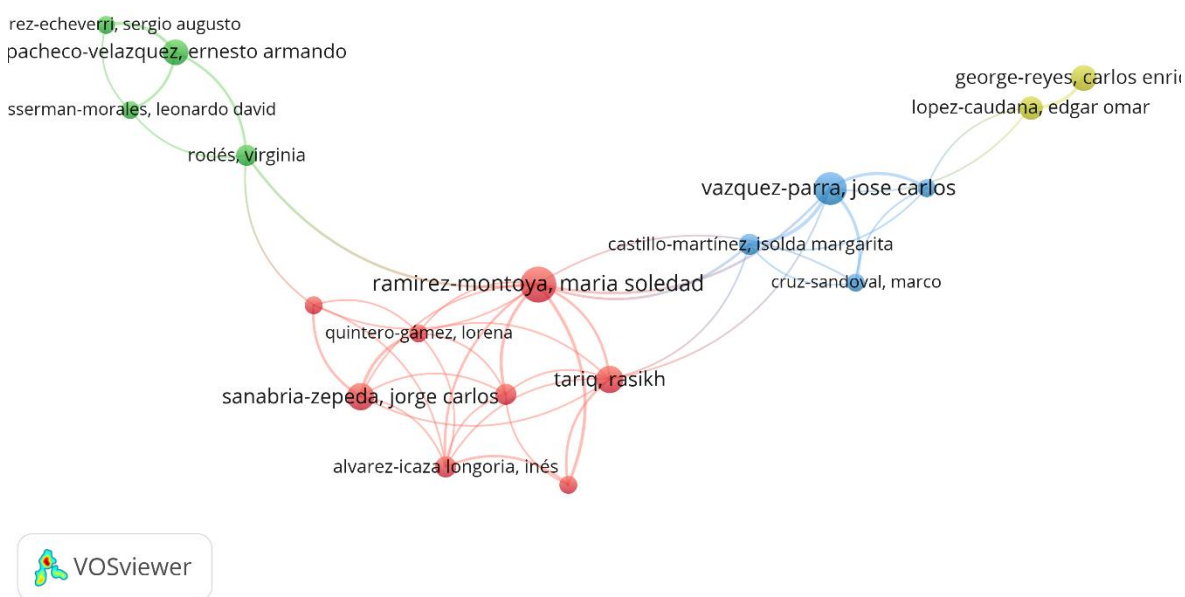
rez-echeverri, sergio augusto
pacheco-velazquez, ernesto armando
sserman-morales, leonardo david
rodés, virginia
george-reyes, carlos enric
lopez-caudana, edgar omar
vazquez-parra, jose carlos
castillo-martínez, isolda margarita
ramirez-montoya, maria soledad
cruz-sandoval, marco
quintero-gámez, lorena
tariq, rasikh
sanabria-zepeda, jorge carlos
alvarez-icaza longoria, inés
VOSviewer